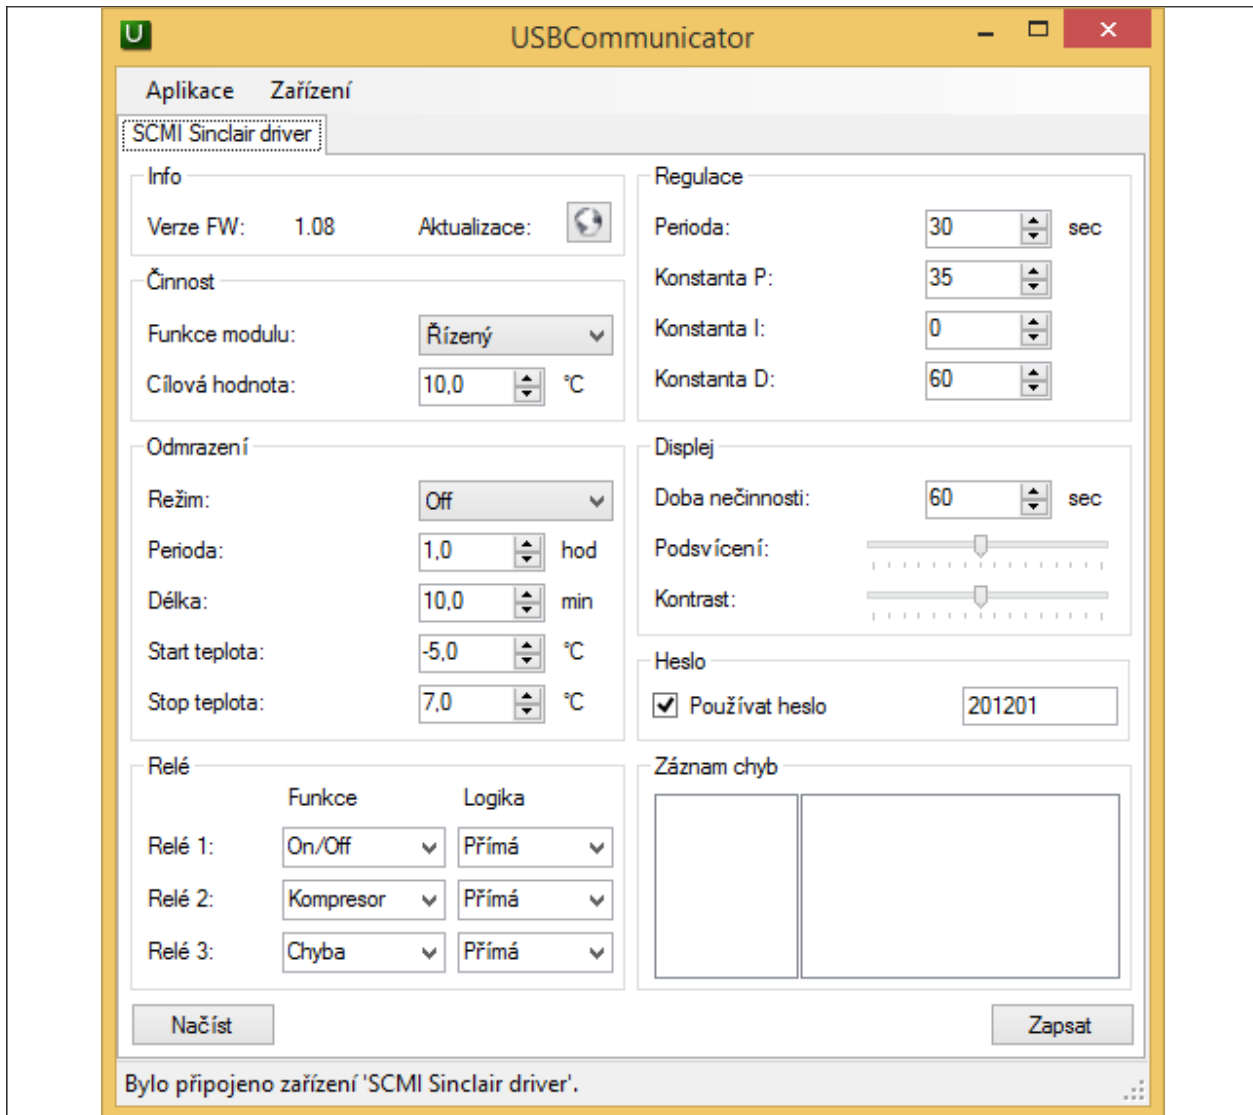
U USBCommunicator

Aplikace Zařízení

SCMI Sinclair driver

Info
Verze FW: 1.08 Aktualizace:

Činnost
Funkce modulu: Řízený
Cílová hodnota: 10,0 °C

Odmrazení
Režim: Off
Perioda: 1,0 hod
Délka: 10,0 min
Start teplota: -5,0 °C
Stop teplota: 7,0 °C

Relé
Funkce Logika
Relé 1: On/Off Přímá
Relé 2: Kompresor Přímá
Relé 3: Chyba Přímá

Regulace
Perioda: 30 sec
Konstanta P: 35
Konstanta I: 0
Konstanta D: 60

Displej
Doba nečinnosti: 60 sec
Podsvícení:
Kontrast:

Heslo
Používat heslo 201201

Záznam chyb

Načíst Zapsat

Bylo připojeno zařízení 'SCMI Sinclair driver'.